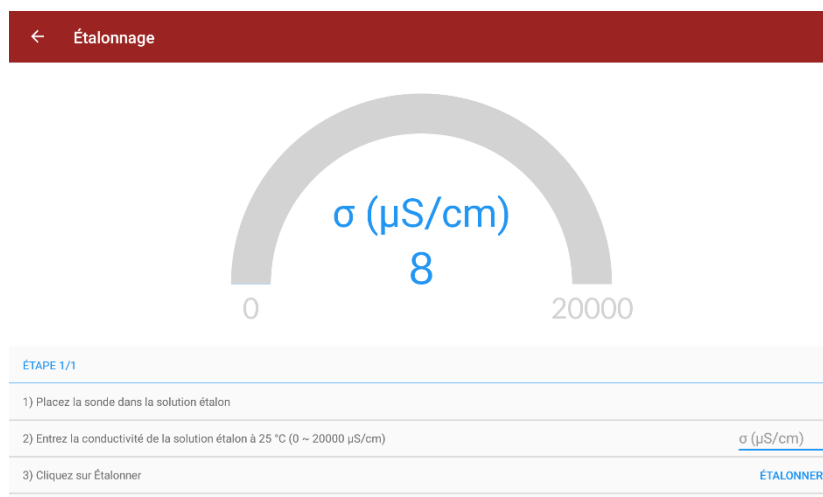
← Étalonnage

σ (µS/cm)
8

0
20000

ÉTAPE 1/1

1) Placez la sonde dans la solution étalon

2) Entrez la conductivité de la solution étalon à 25 °C (0 ~ 20000 µS/cm)
σ (µS/cm)

3) Cliquez sur Étalonner
ÉTALONNER